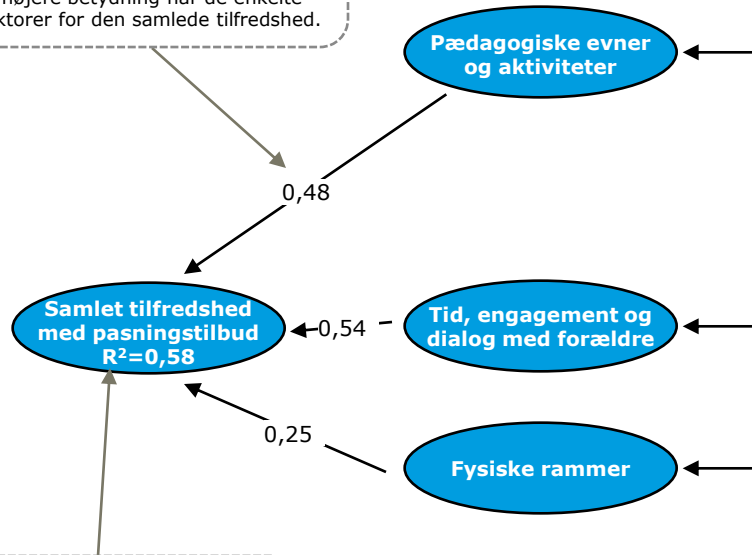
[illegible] højere betydning har de enkelte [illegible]ktorer for den samlede tilfredshed.

Pædagogiske evner og aktiviteter

0,48

Samlet tilfredshed med pasningstilbud $R^2$=0,58

0,54

Tid, engagement og dialog med forældre

0,25

Fysiske rammer